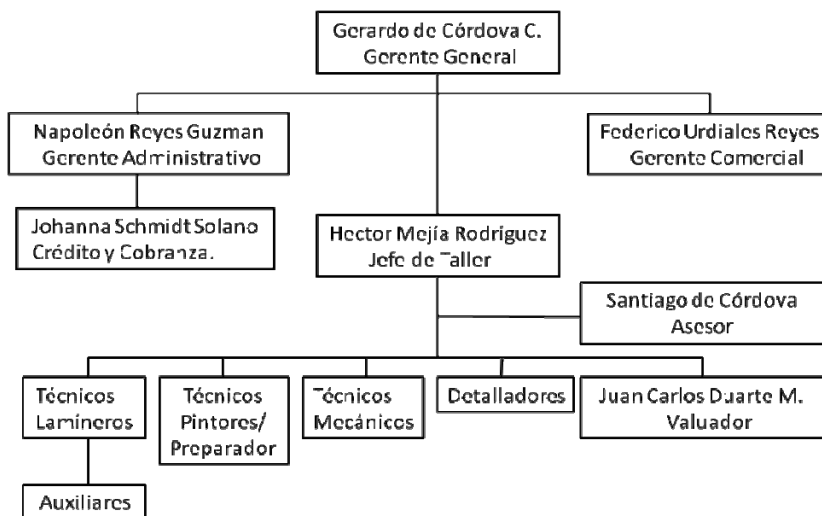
Gerardo de Córdova C.
Gerente General

Napoleón Reyes Guzman
Gerente Administrativo

Federico Urdiales Reyes
Gerente Comercial

Johanna Schmidt Solano
Crédito y Cobranza.

Hector Mejía Rodriguez
Jefe de Taller

Santiago de Córdova
Asesor

Técnicos
Lamineros

Técnicos
Pintores/
Preparador

Técnicos
Mecánicos

Detalladores

Juan Carlos Duarte M.
Valuador

Auxiliares